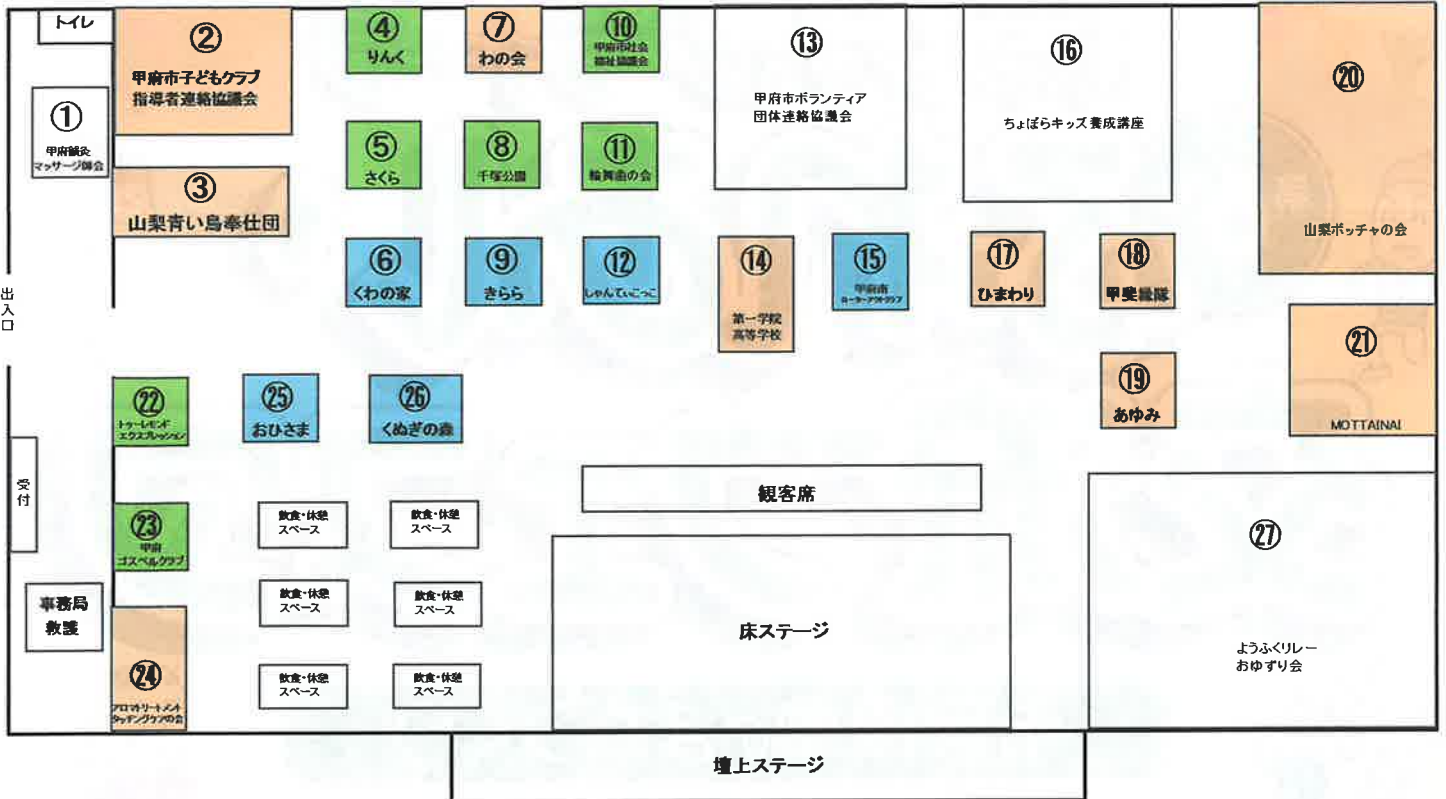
トイレ

②
甲府市子どもクラブ指導者連絡協議会

①
甲府鍼灸マッサージ師会

③
山梨青い鳥奉仕団

④
りんく

⑦
わの会

⑩
甲府市社会福祉協議会

⑤
さくら

⑧
千塚公園

⑪
輪舞曲の会

⑥
くわの家

⑨
きらら

⑫
しゃんてぃごっこ

⑬
甲府市ボランティア団体連絡協議会

⑯
ちょぼらキッズ養成講座

⑳
山梨ポッチャの会

⑭
第一学院高等学校

⑮
甲府市ローターアクトクラブ

⑰
ひまわり

⑱
甲斐縫隊

㉑
MOTTAINAI

⑲
あゆみ

出入口

㉒
トゥーレモンドエクスプレッション

㉕
おひさま

㉖
くぬぎの森

受付

観客席

㉓
甲府ゴスペルクラブ

飲食・休憩スペース

飲食・休憩スペース

飲食・休憩スペース

飲食・休憩スペース

飲食・休憩スペース

飲食・休憩スペース

事務局
救護

㉔
アロマトリートメントタッチングケアの会

床ステージ

㉗
ようふくリレー
おゆずり会

壇上ステージ